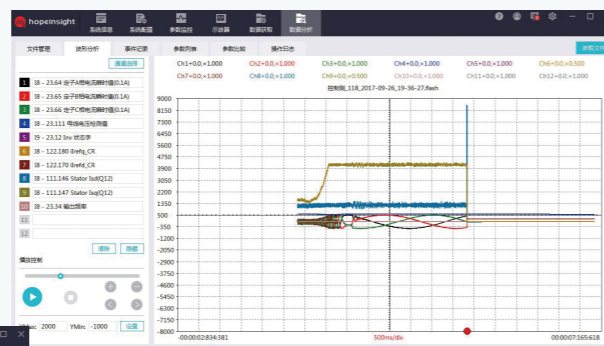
hopeinsight 系统信息 系统配置 参数监控 示波器 数据获取 数据分析

文件管理 波形分析 事件记录 参数列表 参数比较 操作日志

通道选择

1 38 - 23.64 定子A相电流瞬时值(0.1A)
2 38 - 23.65 定子B相电流瞬时值(0.1A)
3 38 - 23.66 定子C相电流瞬时值(0.1A)
4 38 - 23.111 母线电压检测值
5 39 - 23.12 Inv 状态字
6 38 - 122.180 Ifrefd_CR
7 38 - 122.170 Ifrefq_CR
8 38 - 111.146 Stator Isd(Q12)
9 38 - 111.147 Stator Isq(Q12)
10 38 - 23.34 输出频率
11
12

清除 隐藏

播放控制

YMax: 2000 YMin: -1000 设置

Ch1=0.0,×1.000 Ch2=0.0,×1.000 Ch3=0.0,×1.000 Ch4=0.0,×1.000 Ch5=0.0,×1.000 Ch6=0.0,×0.500
Ch7=0.0,×1.000 Ch8=0.0,×1.000 Ch9=0.0,×0.500 Ch10=0.0,×1.000 Ch11=0.0,×1.000 Ch12=0.0,×1.000

控制板_118_2017-09-26_19-36-27.flash

9000
8150
6550
5650
4750
3900
3050
2200
1350
500
-350
-1200
-2050
-2900
-3750
-4600
-5450
-6300
-7150
-8000

-00:00:02:834:381 500ms/div 00:00:07:165:618